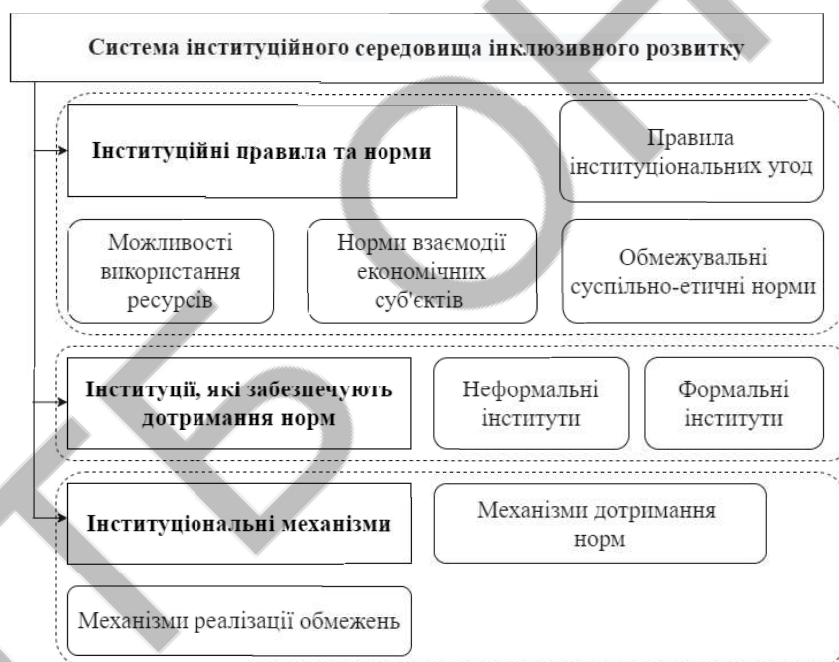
Система інституційного середовища інклюзивного розвитку

Інституційні правила та норми

Правила інституціональних угод

Можливості використання ресурсів

Норми взаємодії економічних суб'єктів

Обмежувальні суспільно-етичні норми

Інституції, які забезпечують дотримання норм

Неформальні інститути

Формальні інститути

Інституціональні механізми

Механізми дотримання норм

Механізми реалізації обмежень